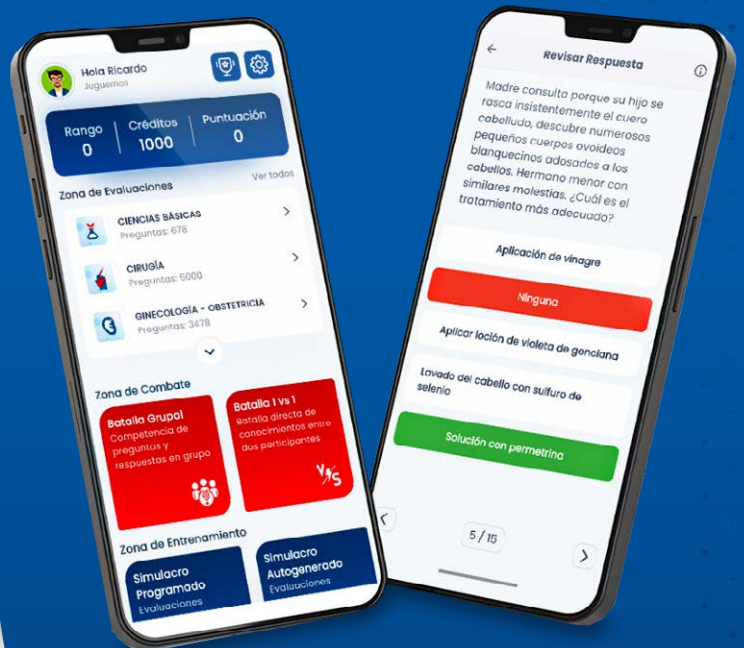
Hola Ricardo
Juguemos

Rango
0
Créditos
1000
Puntuación
0

Zona de Evaluaciones
Ver todos

CIENCIAS BÁSICAS
Preguntas: 678

CIRUGÍA
Preguntas: 5000

GINECOLOGÍA - OBSTETRICIA
Preguntas: 3478

Zona de Combate

Batalla Grupal
Competencia de preguntas y respuestas en grupo

Batalla 1 vs 1
Batalla directa de conocimientos entre dos participantes

VS

Zona de Entrenamiento

Simulacro Programado
Evaluaciones

Simulacro Autogenerado
Evaluaciones

Revisar Respuesta

Madre consulta porque su hijo se rasca insistentemente el cuero cabelludo, descubre numerosos pequeños cuerpos ovoideos blanquecinos adosados a los cabellos. Hermano menor con similares molestias. ¿Cuál es el tratamiento más adecuado?

Aplicación de vinagre

Ninguna

Aplicar loción de violeta de genciana

Lavado del cabello con sulfuro de selenio

Solución con permetrina

5 / 15